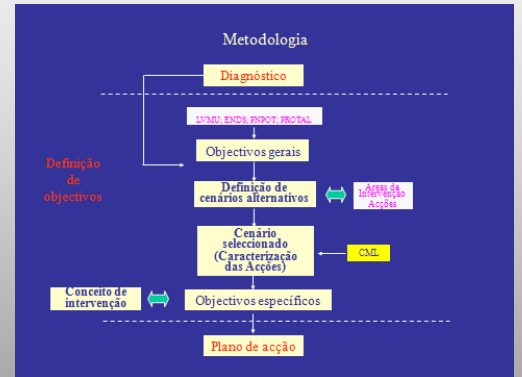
Metodologia

Diagnóstico

LVMU; ENDS; PNPOT; PROTAL

Definição de objectivos

Objectivos gerais

Definição de cenários alternativos

Áreas de Intervenção Acções

Cenário seleccionado (Caracterização das Acções)

CML

Conceito de intervenção

Objectivos específicos

Plano de acção